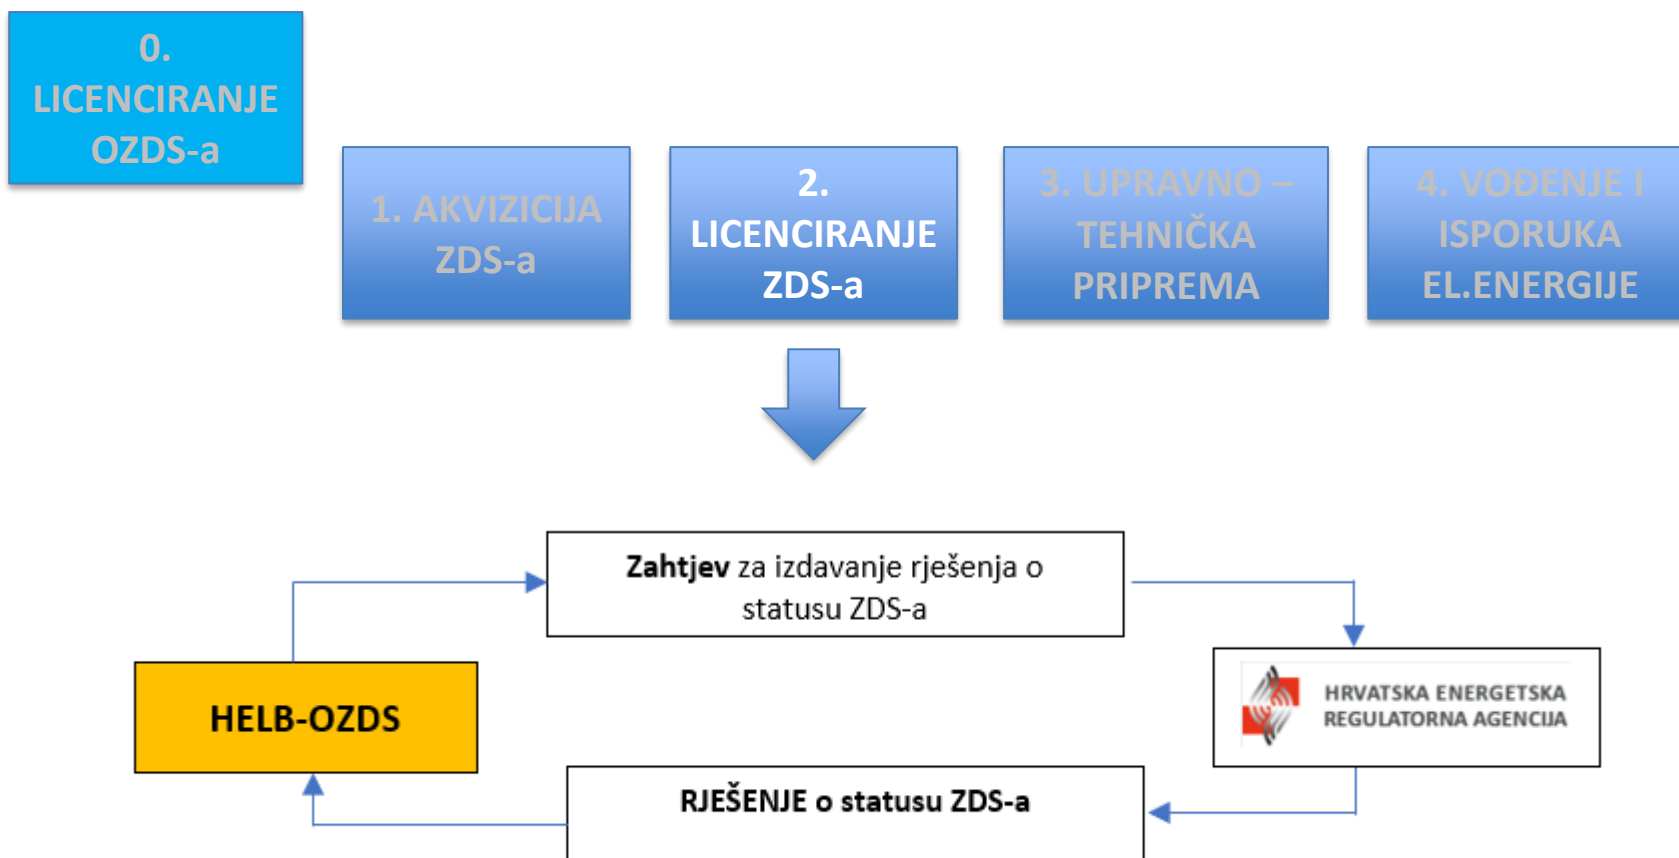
0. LICENCIRANJE OZDS-a

1. AKVIZICIJA ZDS-a

2. LICENCIRANJE ZDS-a

3. UPRAVNO – TEHNIČKA PRIPREMA

4. VOĐENJE I ISPORUKA EL.ENERGIJE

**Zahtjev** za izdavanje rješenja o statusu ZDS-a

HELB-OZDS

HRVATSKA ENERGETSKA REGULATORNA AGENCIJA

RJEŠENJE o statusu ZDS-a